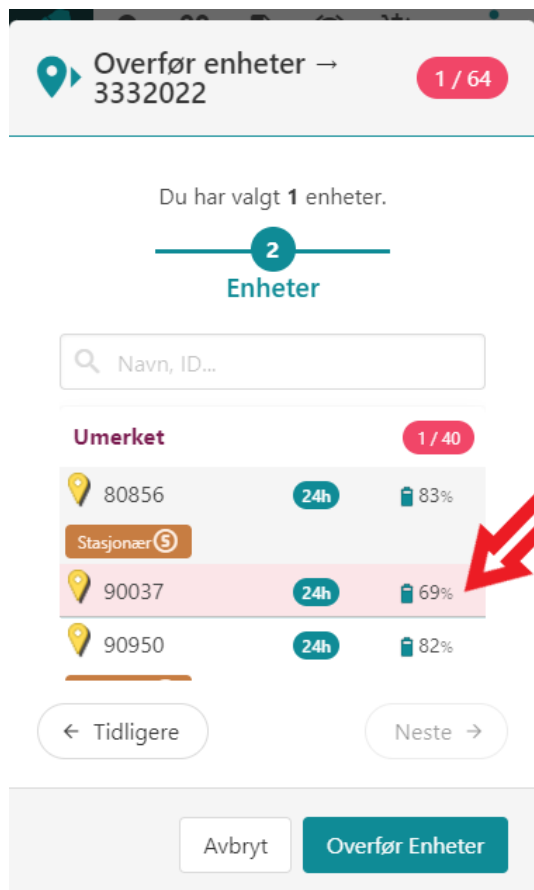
Overfør enheter → 3332022

1 / 64

Du har valgt **1** enheter.

2

Enheter

Navn, ID...

Umerket

1 / 40

80856 24h 83%

Stasjonær S

90037 24h 69%

90950 24h 82%

← Tidligere

Neste →

Avbryt

Overfør Enheter